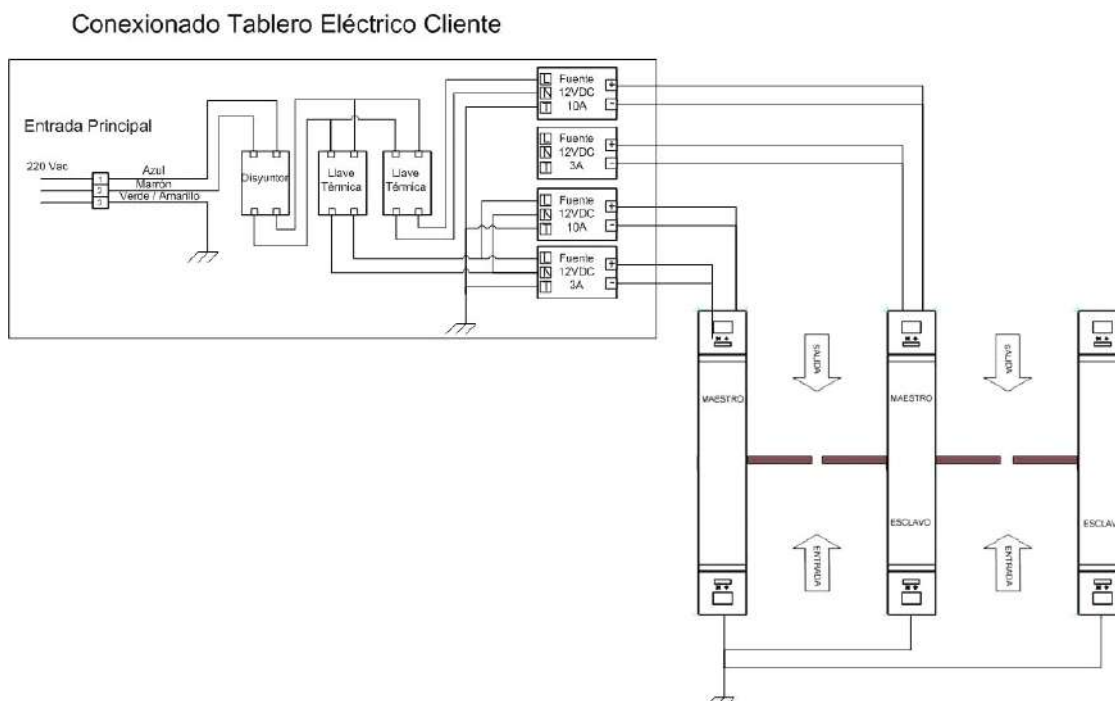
Conexionado Tablero Eléctrico Cliente

Entrada Principal

220 Vac

1
2
3

Azul
Marrón
Verde / Amarillo

Disyuntor

Llave Térmica

Llave Térmica

L
N
T
Fuente 12VDC 10A
+
-

L
N
T
Fuente 12VDC 3A
+
-

L
N
T
Fuente 12VDC 10A
+
-

L
N
T
Fuente 12VDC 3A
+
-

SALIDA

SALIDA

MAESTRO

MAESTRO

ESCLAVO

ESCLAV

ENTRADA

ENTRADA